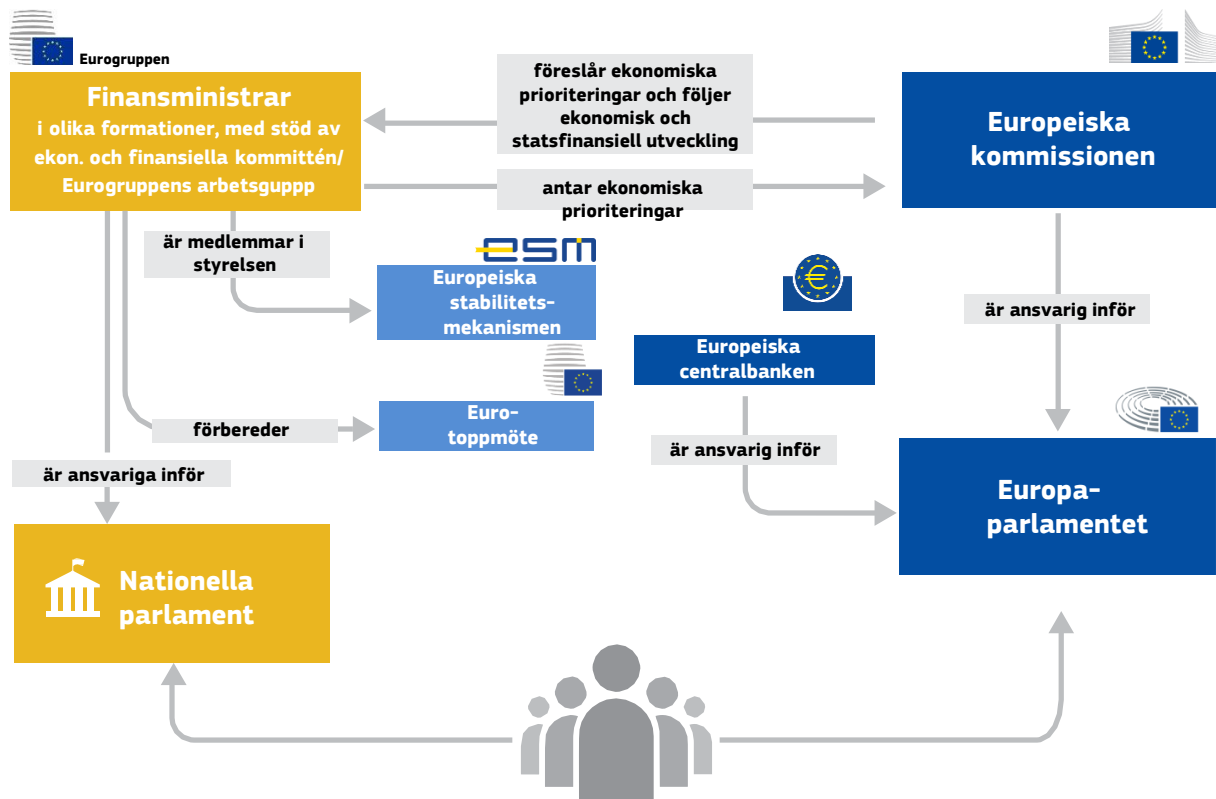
Eurogruppen

Finansministrar
i olika formationer, med stöd av ekon. och finansiella kommittén/ Eurogruppens arbetsguppp

föreslår ekonomiska prioriteringar och följer ekonomisk och statsfinansiell utveckling

Europeiska kommissionen

antar ekonomiska prioriteringar

är medlemmar i styrelsen

esm

Europeiska stabilitetsmekanismen

Europeiska centralbanken

är ansvarig inför

Eurotoppmöte

förbereder

är ansvarig inför

är ansvariga inför

Europaparlamentet

Nationella parlament